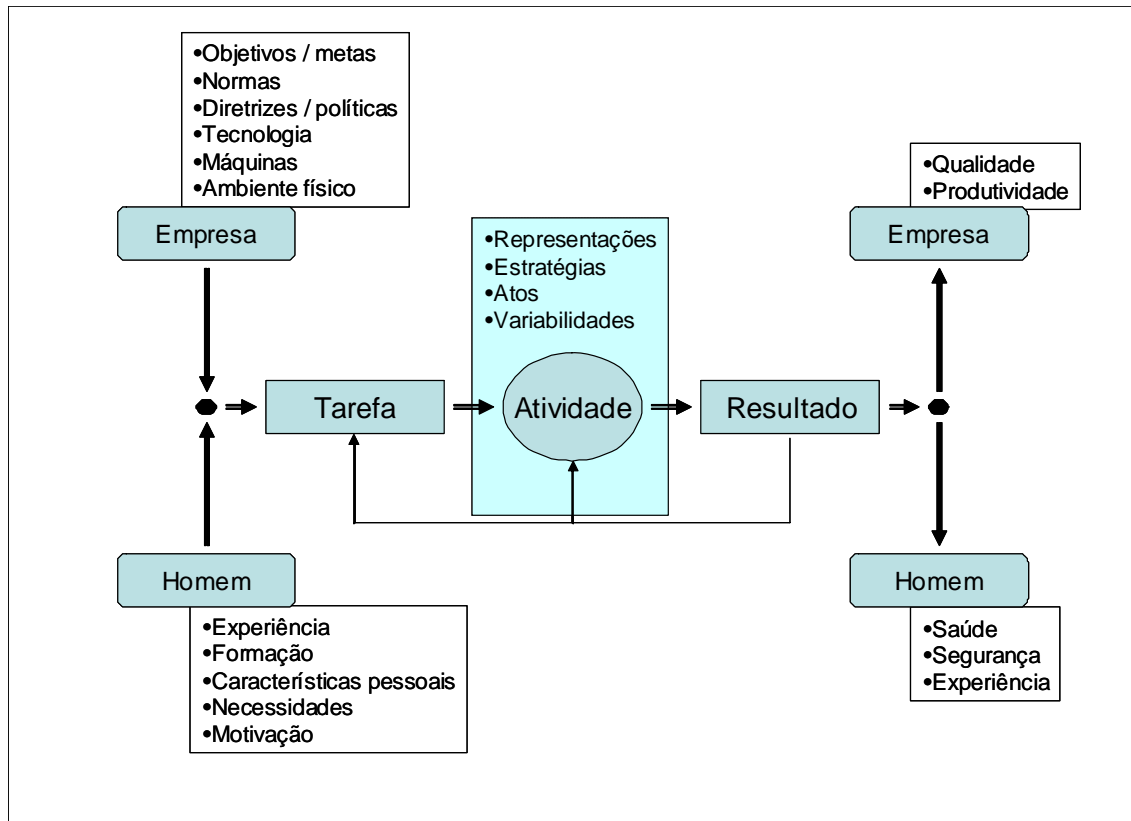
•Objetivos / metas
•Normas
•Diretrizes / políticas
•Tecnologia
•Máquinas
•Ambiente físico

Empresa

•Representações
•Estratégias
•Atos
•Variabilidades

•Qualidade
•Produtividade

Empresa

Tarefa

Atividade

Resultado

Homem

•Experiência
•Formação
•Características pessoais
•Necessidades
•Motivação

Homem

•Saúde
•Segurança
•Experiência